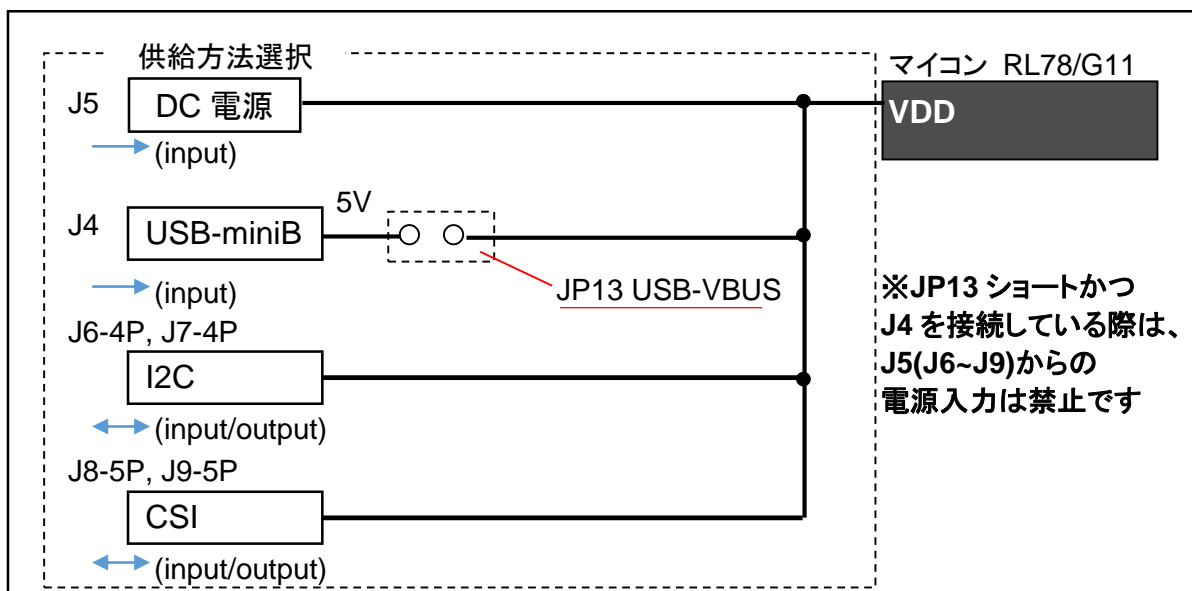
供給方法選択

J5 DC 電源
(input)

5V
J4 USB-miniB
(input)
JP13 USB-VBUS

J6-4P, J7-4P
I2C
(input/output)

J8-5P, J9-5P
CSI
(input/output)

マイコン RL78/G11
VDD

※JP13 ショートかつ J4 を接続している際は、J5(J6~J9)からの電源入力は禁止です